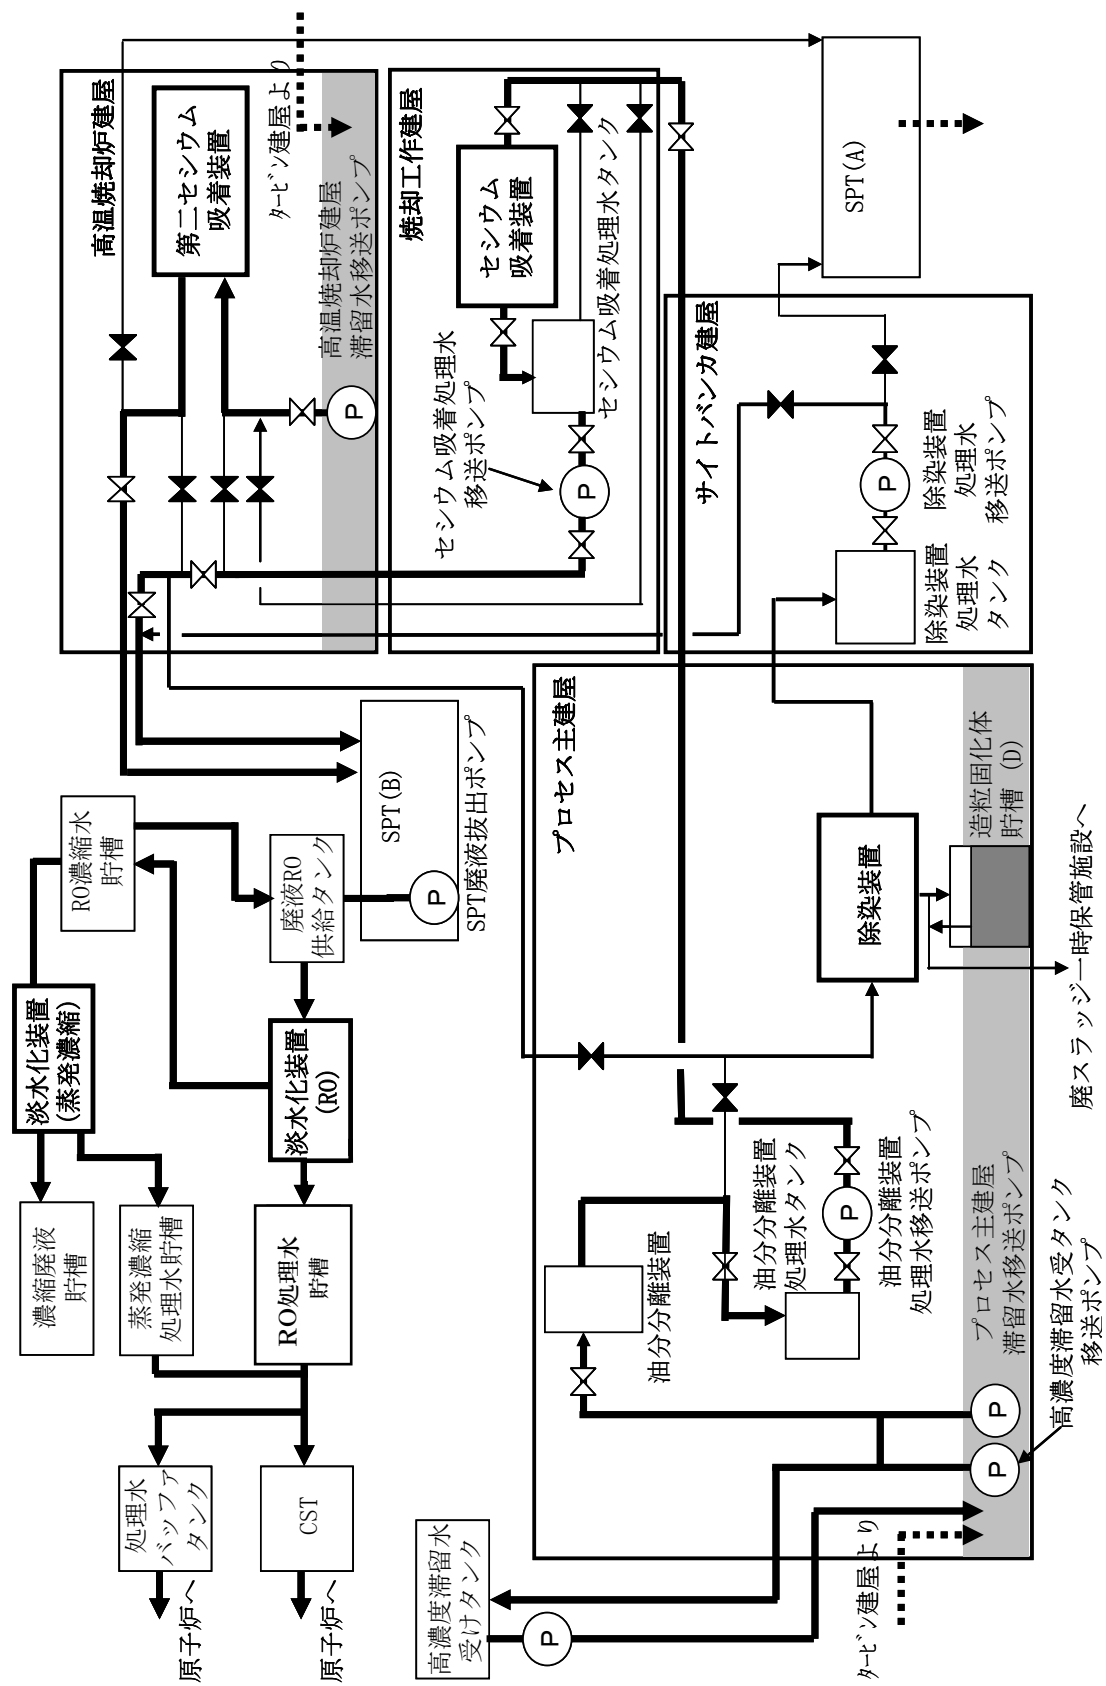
高温焼却炉建屋

第二セシウム吸着装置

タービン建屋より

高温焼却炉建屋滞留水移送ポンプ

P

焼却工作建屋

セシウム吸着装置

セシウム吸着処理水タンク

セシウム吸着処理水移送ポンプ

P

SPT(A)

サイトバンカ建屋

除染装置処理水タンク

P

除染装置処理水移送ポンプ

プロセス主建屋

SPT(B)

P

SPT廃液抜出ポンプ

RO濃縮水貯槽

廃液RO供給タンク

淡水化装置(蒸発濃縮)

淡水化装置(RO)

濃縮廃液貯槽

蒸発濃縮処理水貯槽

RO処理水貯槽

処理水バッファタンク

原子炉へ

CST

原子炉へ

除染装置

造粒固化体貯槽(D)

廃スラッジ一時保管施設へ

油分分離装置

油分分離装置処理水タンク

P

油分分離装置処理水移送ポンプ

プロセス主建屋滞留水移送ポンプ

P

P

高濃度滞留水受タンク移送ポンプ

高濃度滞留水受けタンク

P

タービン建屋より